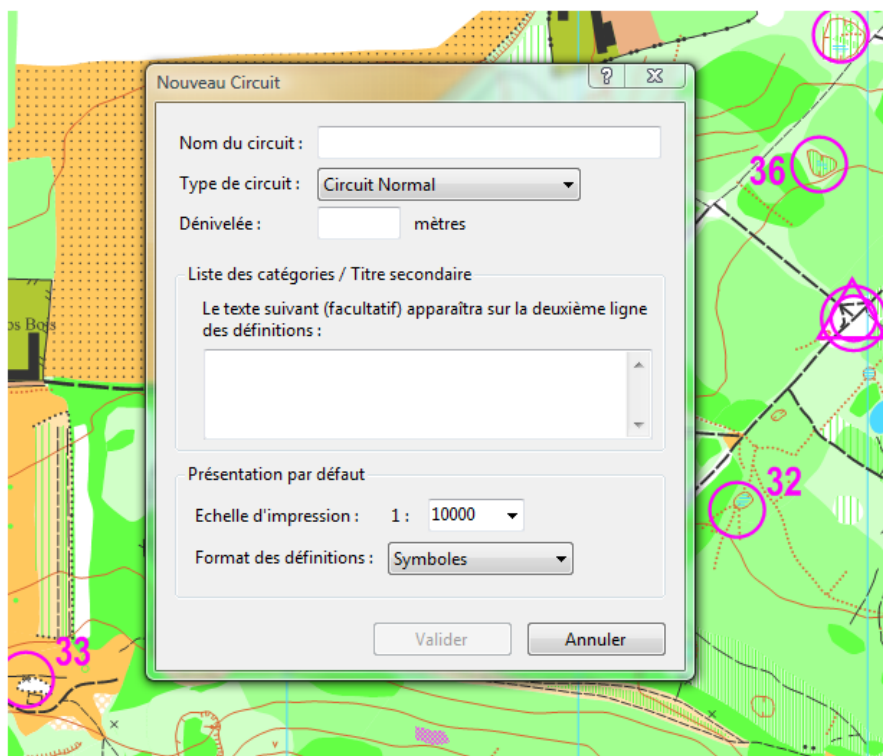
Nouveau Circuit

Nom du circuit :

Type de circuit : Circuit Normal

Dénivelée : mètres

Liste des catégories / Titre secondaire

Le texte suivant (facultatif) apparaîtra sur la deuxième ligne des définitions :

Présentation par défaut

Echelle d'impression : 1 : 10000

Format des définitions : Symboles

Valider Annuler

36

32

33

os Bois